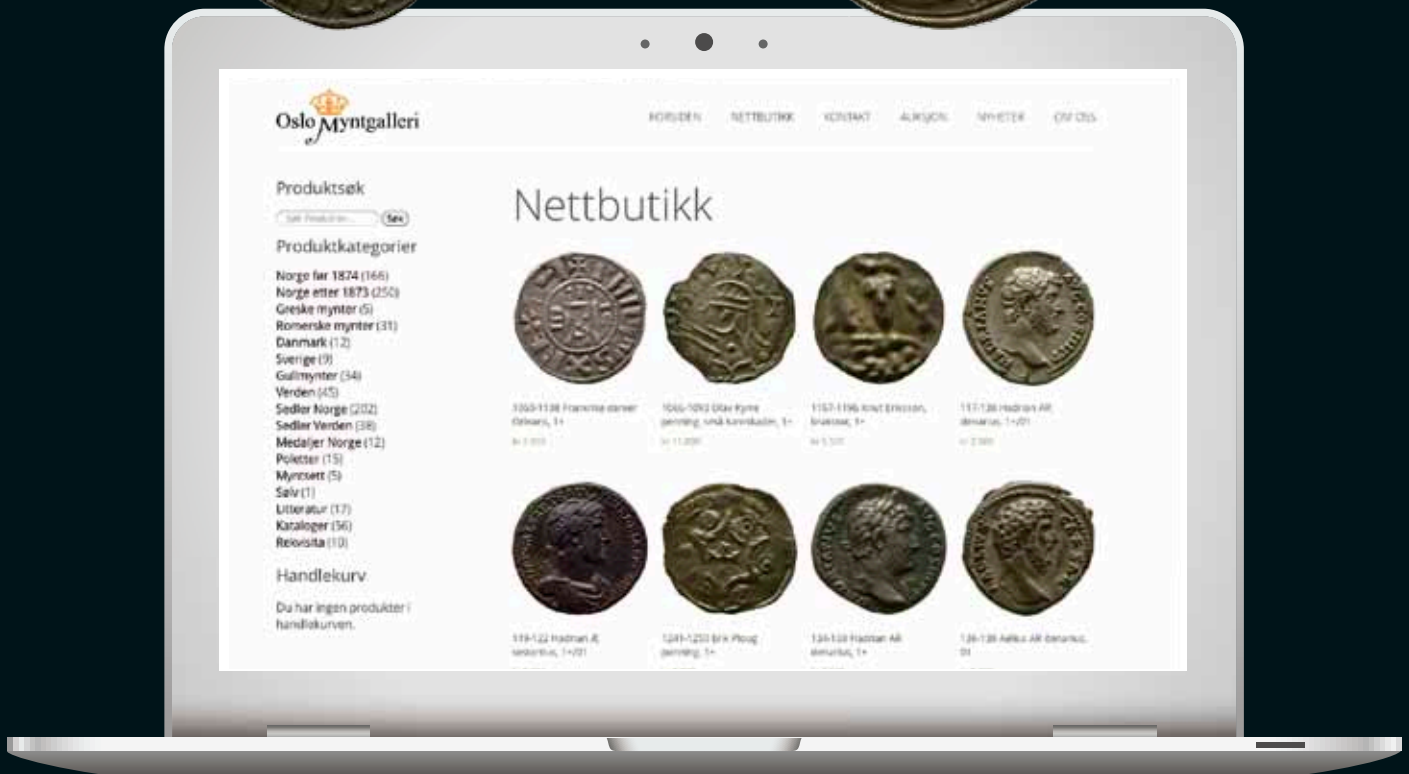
Oslo Myntgalleri

FORSIDEN NETTBUTIKK KONTAKT AUKSJON NYHETER OM OSS

Produktsøk

Søk Produkter... Søk

Produktkategorier

Norge før 1874 (166)
Norge etter 1873 (250)
Greske mynter (5)
Romerske mynter (31)
Danmark (12)
Sverige (9)
Gullmynter (34)
Verden (45)
Sedler Norge (202)
Sedler Verden (38)
Medaljer Norge (12)
Poletter (15)
Myntsett (5)
Sølv (1)
Litteratur (17)
Kataloger (56)
Reiovisita (10)

Handlekurv

Du har ingen produkter i handlekurven.

Nettbutikk

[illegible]

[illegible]

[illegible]

117-138 Hadrian AR denarius, 1+/01

117-122 Hadrian Æ sestertius, 1+/01

1241-1250 Erik Plog penning, 1+

134-138 Hadrian AR denarius, 1+

136-138 Aelius AR denarius, 01